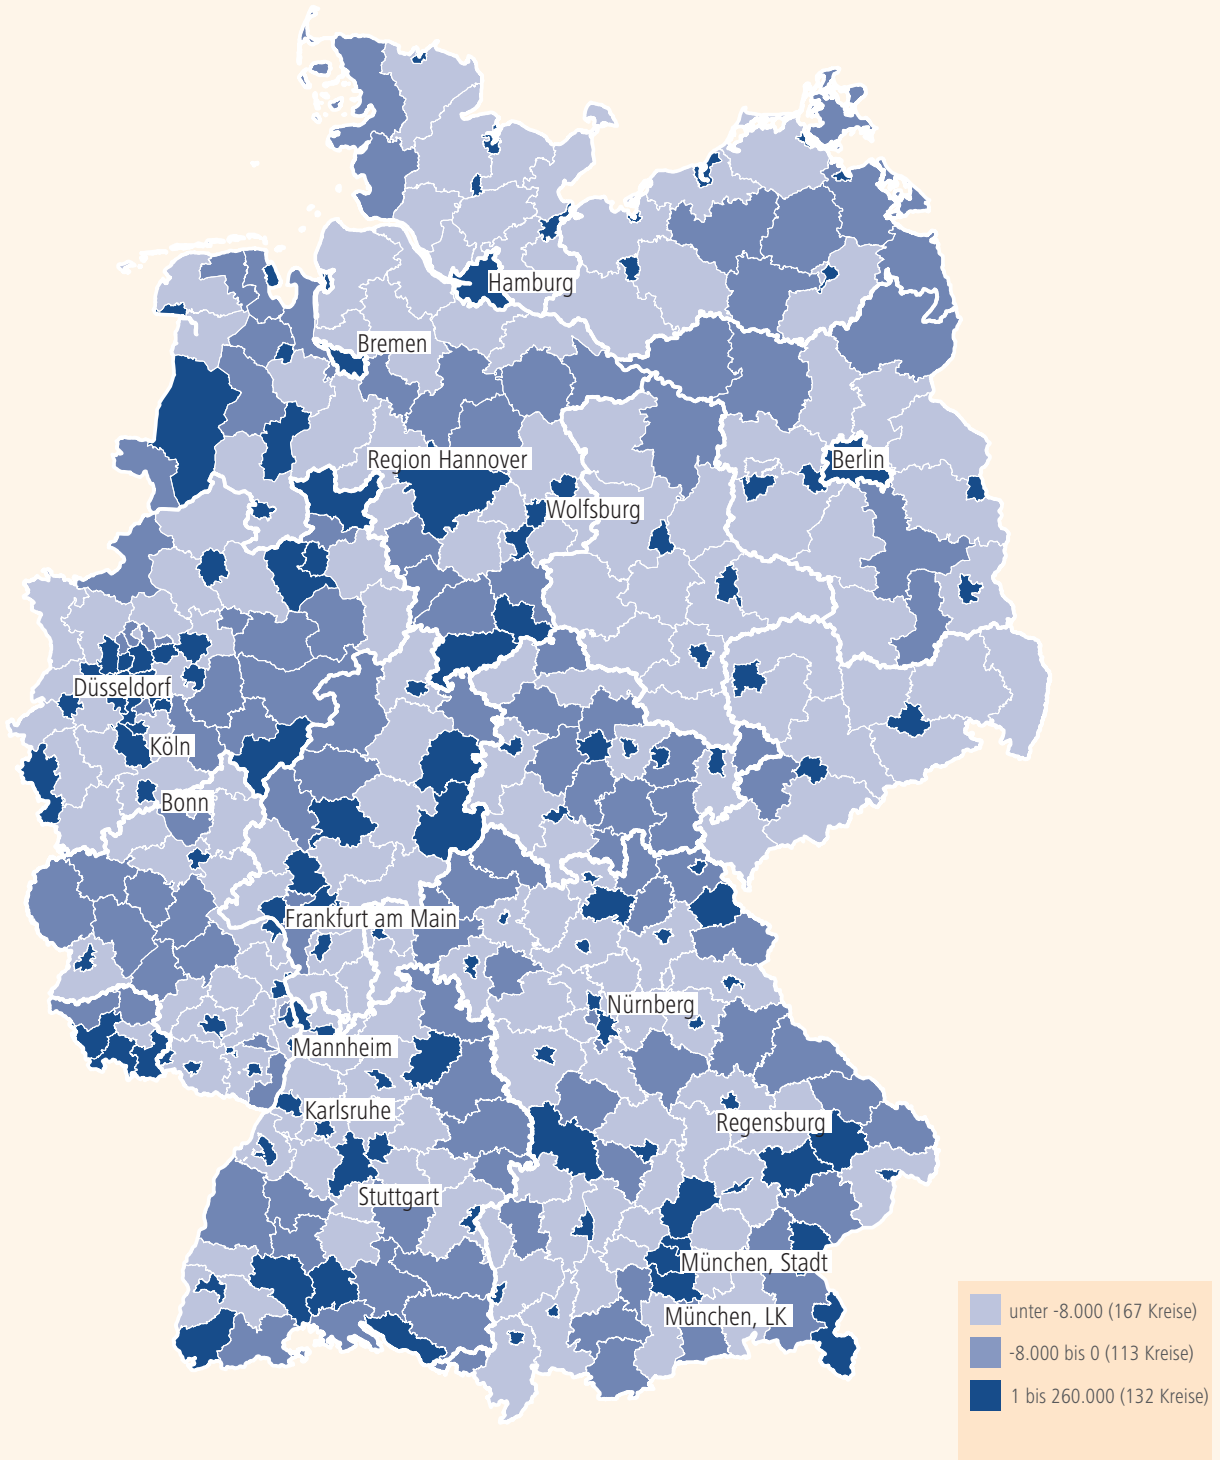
Hamburg
Bremen
Region Hannover
Berlin
Wolfsburg
Düsseldorf
Köln
Bonn
Frankfurt am Main
Nürnberg
Mannheim
Karlsruhe
Regensburg
Stuttgart
München, Stadt
München, LK

unter -8.000 (167 Kreise)
-8.000 bis 0 (113 Kreise)
1 bis 260.000 (132 Kreise)